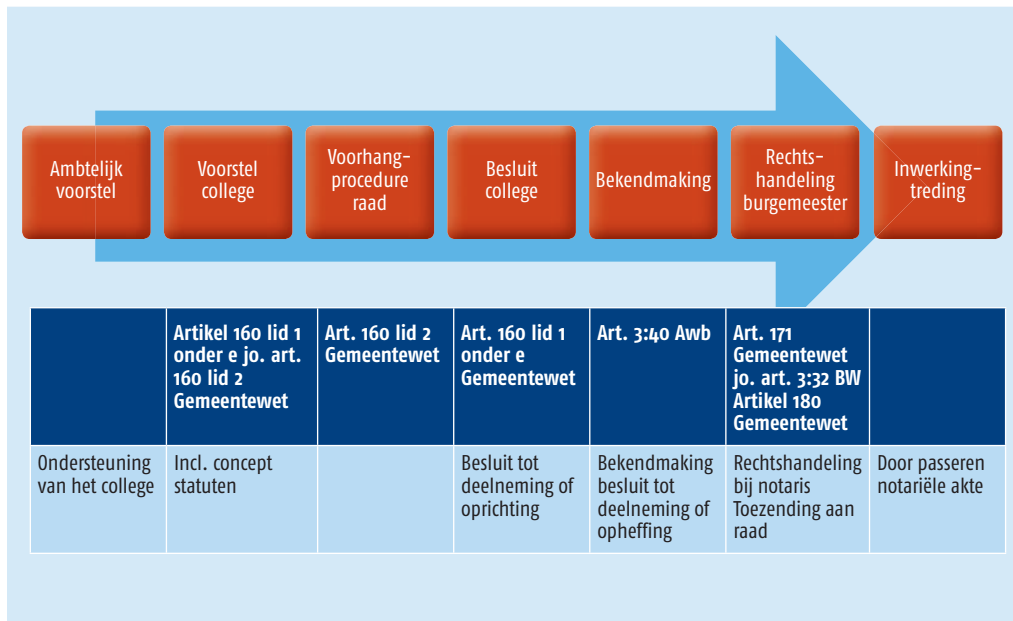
Ambtelijk voorstel

Voorstel college

Voorhangprocedure raad

Besluit college

Bekendmaking

Rechtshandeling burgemeester

Inwerkingtreding

| | Artikel 160 lid 1 onder e jo. art. 160 lid 2 Gemeentewet | Art. 160 lid 2 Gemeentewet | Art. 160 lid 1 onder e Gemeentewet | Art. 3:40 Awb | Art. 171 Gemeentewet jo. art. 3:32 BW Artikel 180 Gemeentewet | |
|---|---|---|---|---|---|---|
| Ondersteuning van het college | Incl. concept statuten | | Besluit tot deelneming of oprichting | Bekendmaking besluit tot deelneming of opheffing | Rechtshandeling bij notaris Toezending aan raad | Door passeren notariële akte |